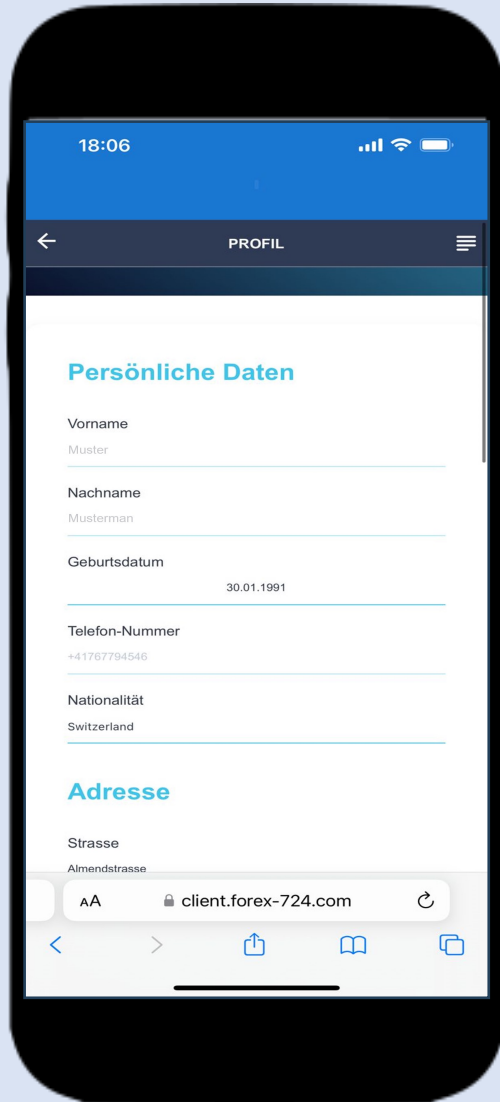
18:06

PROFIL

Persönliche Daten

Vorname
Muster

Nachname
Musterman

Geburtsdatum
30.01.1991

Telefon-Nummer
+41767794546

Nationalität
Switzerland

Adresse

Strasse
Almendstrasse

AA client.forex-724.com